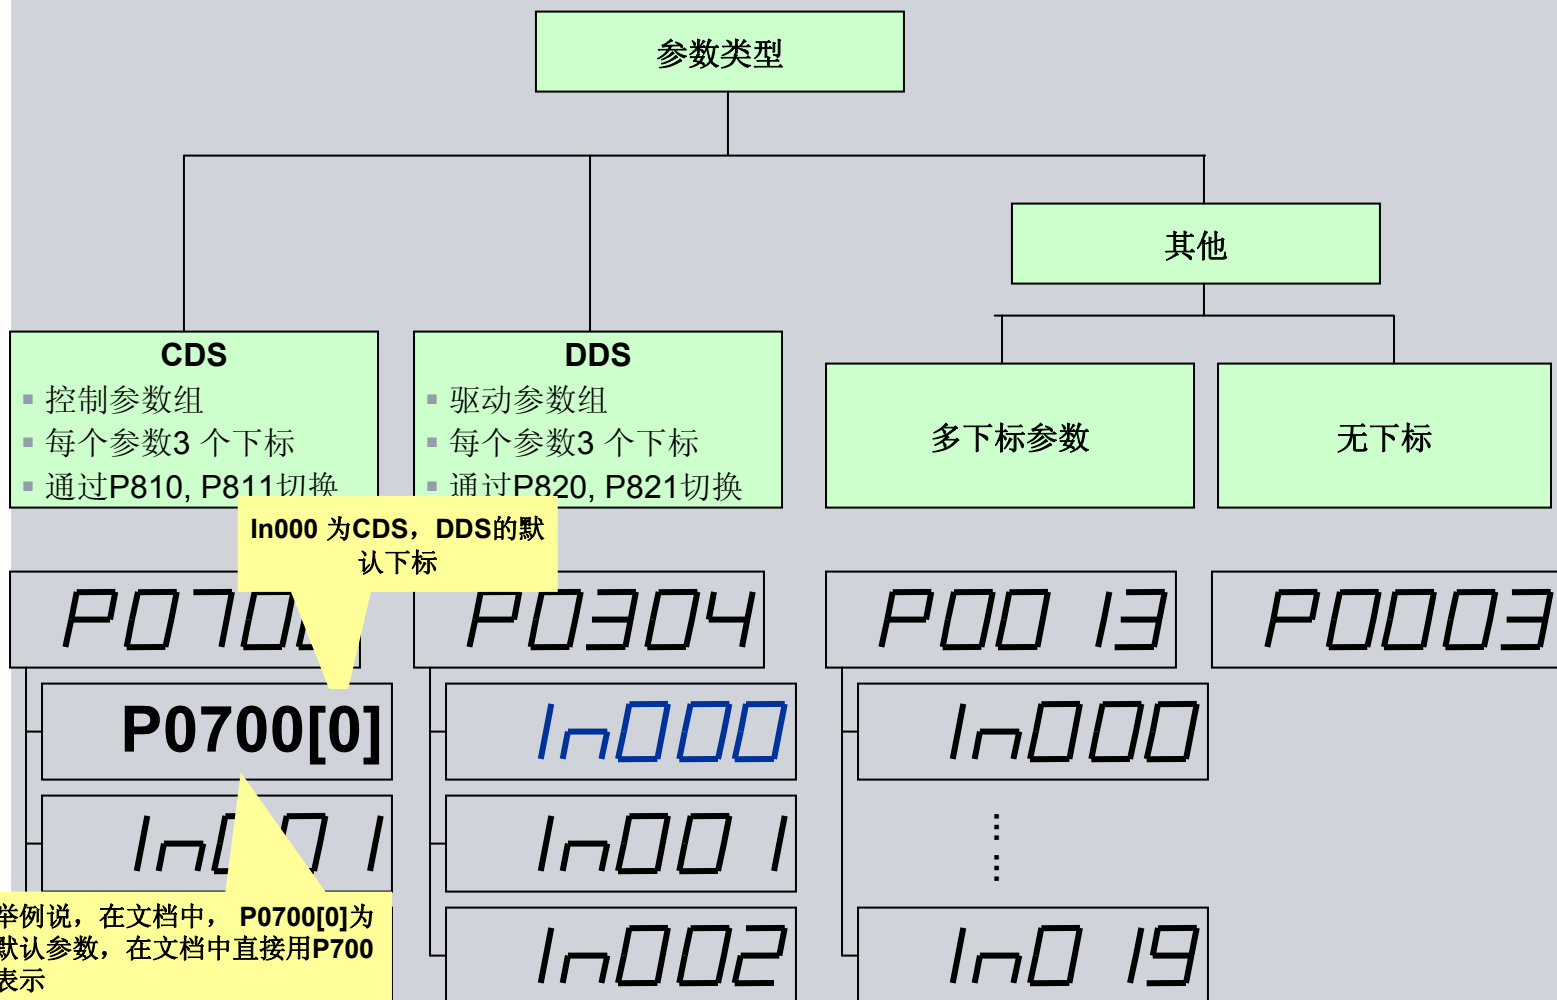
参数类型

其他

CDS
▪ 控制参数组
▪ 每个参数3 个下标
▪ 通过P810, P811切换

DDS
▪ 驱动参数组
▪ 每个参数3 个下标
▪ 通过P820, P821切换

多下标参数

无下标

In000 为CDS，DDS的默认下标

P070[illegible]

P0304

P00 13

P0003

P0700[0]

In000

In000

In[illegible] 1

In001

⋮

举例说，在文档中， P0700[0]为默认参数，在文档中直接用P700表示

In002

In0 19